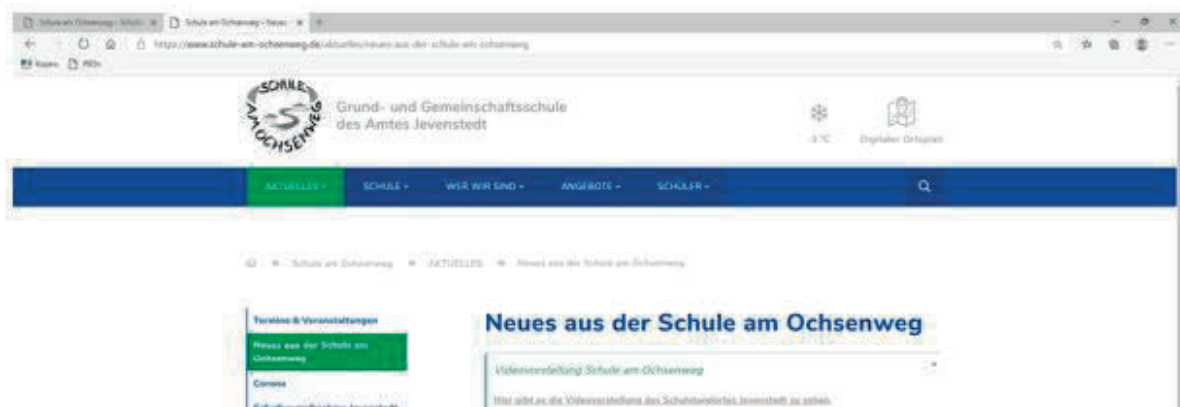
Schule am Ochsenweg - Schul... | Schule am Ochsenweg - Neues | +

https://www.schule-am-ochsenweg.de/aktuelles/neues-aus-der-schule-am-ochsenweg

Apps | PEDs

SCHULE AM OCHSENWEG

Grund- und Gemeinschaftsschule des Amtes Jevenstedt

-3 °C

Digitaler Ortsplan

AKTUELLES ▾ | SCHULE ▾ | WER WIR SIND ▾ | ANGEBOTE ▾ | SCHÜLER ▾

Schule am Ochsenweg » AKTUELLES » Neues aus der Schule am Ochsenweg

Termine & Veranstaltungen

Neues aus der Schule am Ochsenweg

Corona

Schulbezirk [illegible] Jevenstedt

Neues aus der Schule am Ochsenweg

Videovorstellung Schule am Ochsenweg

Hier gibt es die Videovorstellung des Schulstandortes Jevenstedt zu sehen.